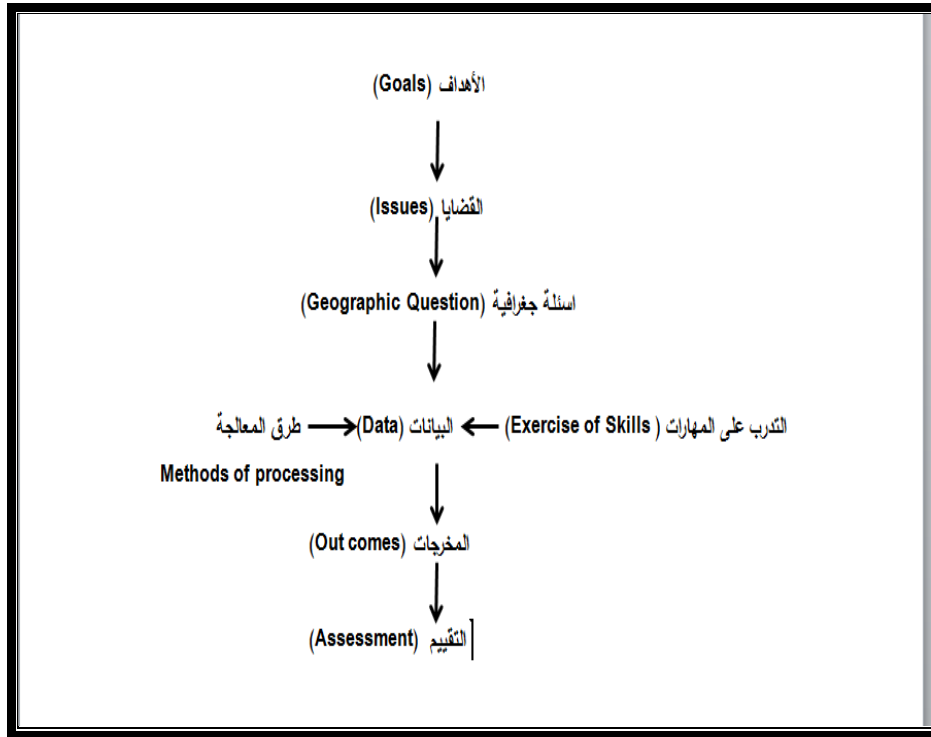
الأهداف (Goals)

القضايا (Issues)

اسئلة جغرافية (Geographic Question)

التدرب على المهارات ( Exercise of Skills) البيانات (Data) طرق المعالجة

Methods of processing

المخرجات (Out comes)

التقييم (Assessment)